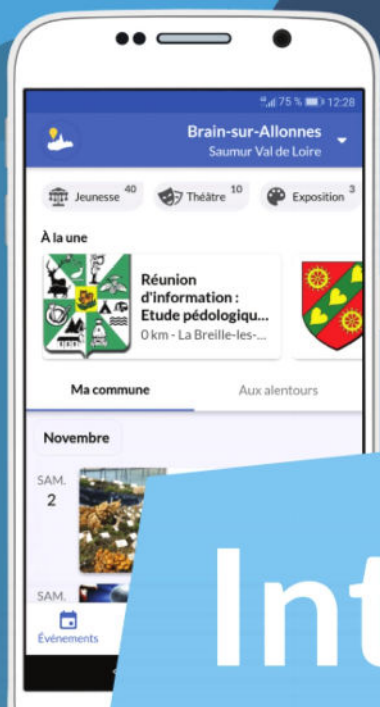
75 % 12:28

Brain-sur-Allonnes
Saumur Val de Loire

Jeunesse 40
Théâtre 10
Exposition 3

À la une

Réunion d'information : Etude pédologiqu...
0 km - La Breille-les-...

Ma commune
Aux alentours

Novembre

SAM.
2

SAM.

Événements

Int